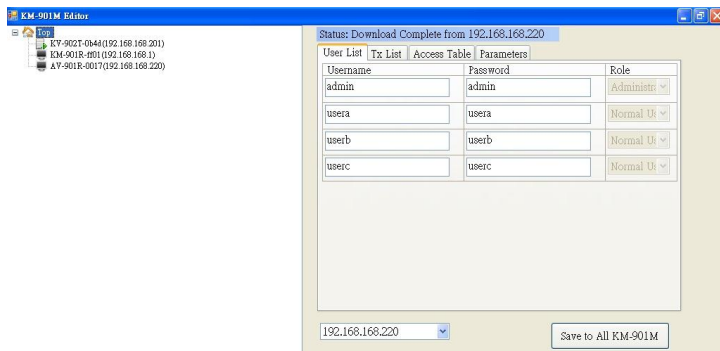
KM-901M Editor

Top
KV-902T-0b4d(192.168.168.201)
KM-901R-ff01(192.168.168.1)
AV-901R-0017(192.168.168.220)

Status: Download Complete from 192.168.168.220

User List | Tx List | Access Table | Parameters

| Username | Password | Role |
|---|---|---|
| admin | admin | Administr |
| usera | usera | Normal U |
| userb | userb | Normal U |
| userc | userc | Normal U |

192.168.168.220

Save to All KM-901M